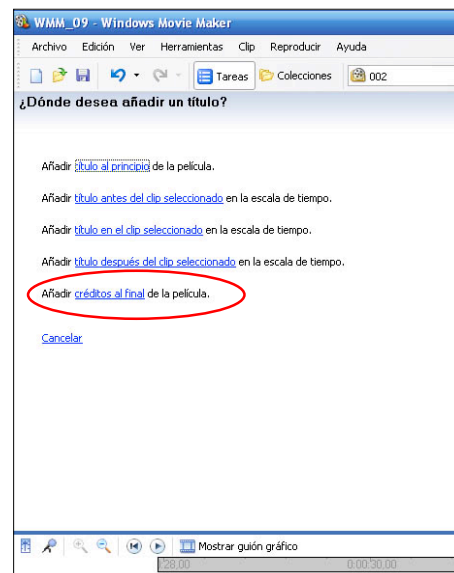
WMM_09 - Windows Movie Maker

Archivo Edición Ver Herramientas Clip Reproducir Ayuda

Tareas Colecciones 002

¿Dónde desea añadir un título?

Añadir título al principio de la película.

Añadir título antes del clip seleccionado en la escala de tiempo.

Añadir título en el clip seleccionado en la escala de tiempo.

Añadir título después del clip seleccionado en la escala de tiempo.

Añadir créditos al final de la película.

Cancelar

Mostrar guión gráfico

28,00 0:00:30,00